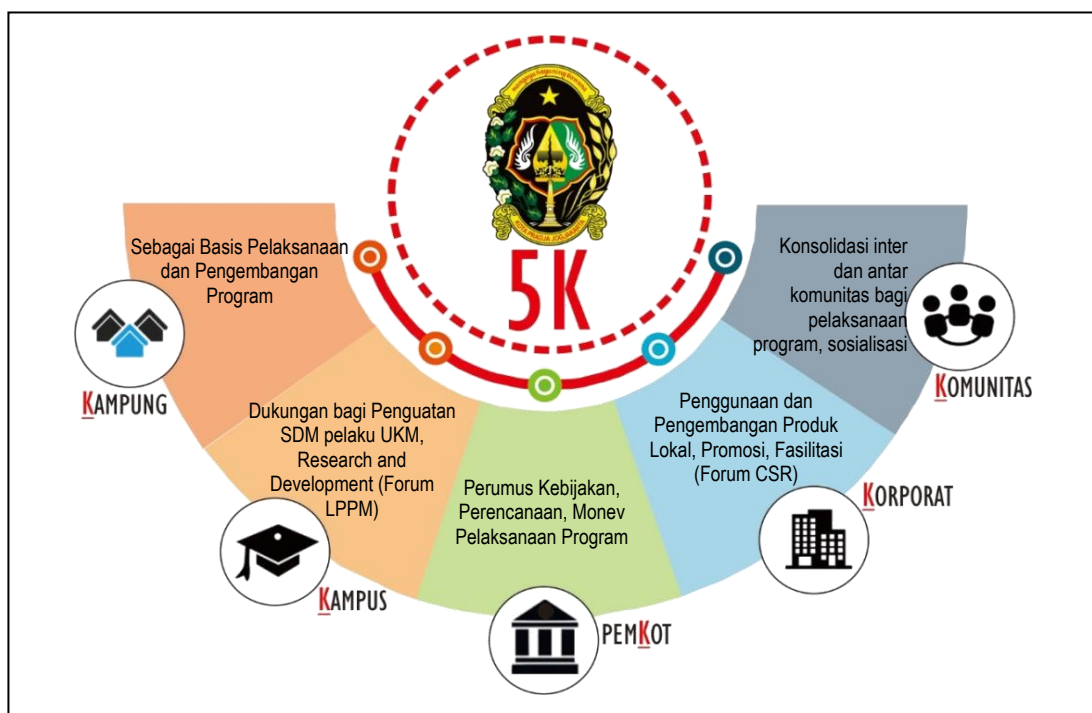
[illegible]

5K

Sebagai Basis Pelaksanaan dan Pengembangan Program

KAMPUNG

Dukungan bagi Penguatan SDM pelaku UKM, Research and Development (Forum LPPM)

KAMPUS

Perumus Kebijakan, Perencanaan, Monev Pelaksanaan Program

PEMKOT

Penggunaan dan Pengembangan Produk Lokal, Promosi, Fasilitasi (Forum CSR)

KORPORAT

Konsolidasi inter dan antar komunitas bagi pelaksanaan program, sosialisasi

KOMUNITAS